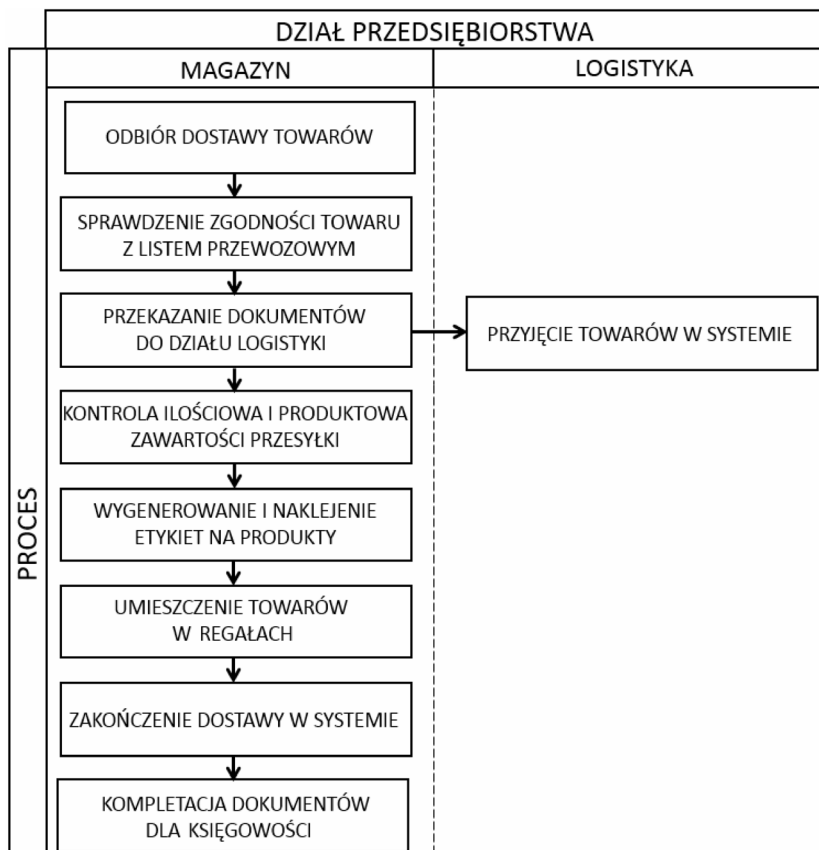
DZIAŁ PRZEDSIĘBIORSTWA

PROCES

| MAGAZYN | LOGISTYKA |
|---|---|
| ODBIÓR DOSTAWY TOWARÓW | |
| SPRAWDZENIE ZGODNOŚCI TOWARU Z LISTEM PRZEWOZOWYM | |
| PRZEKAZANIE DOKUMENTÓW DO DZIAŁU LOGISTYKI | PRZYJĘCIE TOWARÓW W SYSTEMIE |
| KONTROLA ILOŚCIOWA I PRODUKTOWA ZAWARTOŚCI PRZESYŁKI | |
| WYGENEROWANIE I NAKLEJENIE ETYKIET NA PRODUKTY | |
| UMIESZCZENIE TOWARÓW W REGAŁACH | |
| ZAKOŃCZENIE DOSTAWY W SYSTEMIE | |
| KOMPLETACJA DOKUMENTÓW DLA KSIĘGOWOŚCI | |